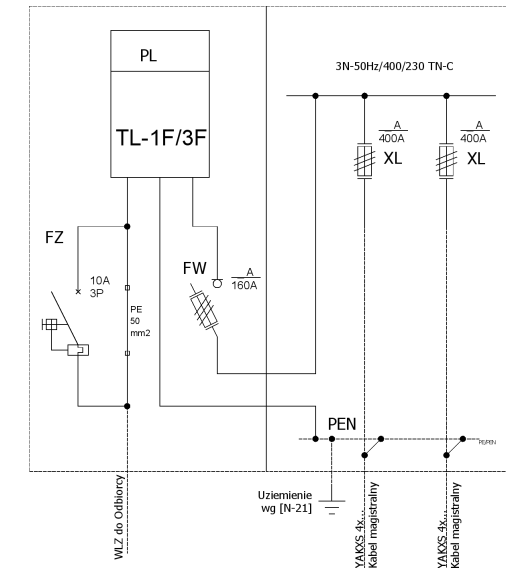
PL

TL-1F/3F

3N-50Hz/400/230 TN-C

$\frac{A}{400A}$ XL

$\frac{A}{400A}$ XL

FZ

10A
3P

PE
50
mm2

FW $\frac{A}{160A}$

PEN

PE/PEN

Uziemienie
wg [N-21]

WLZ do Odbiorcy

YAKXS 4x...
Kabel magistralny

YAKXS 4x...
Kabel magistralny